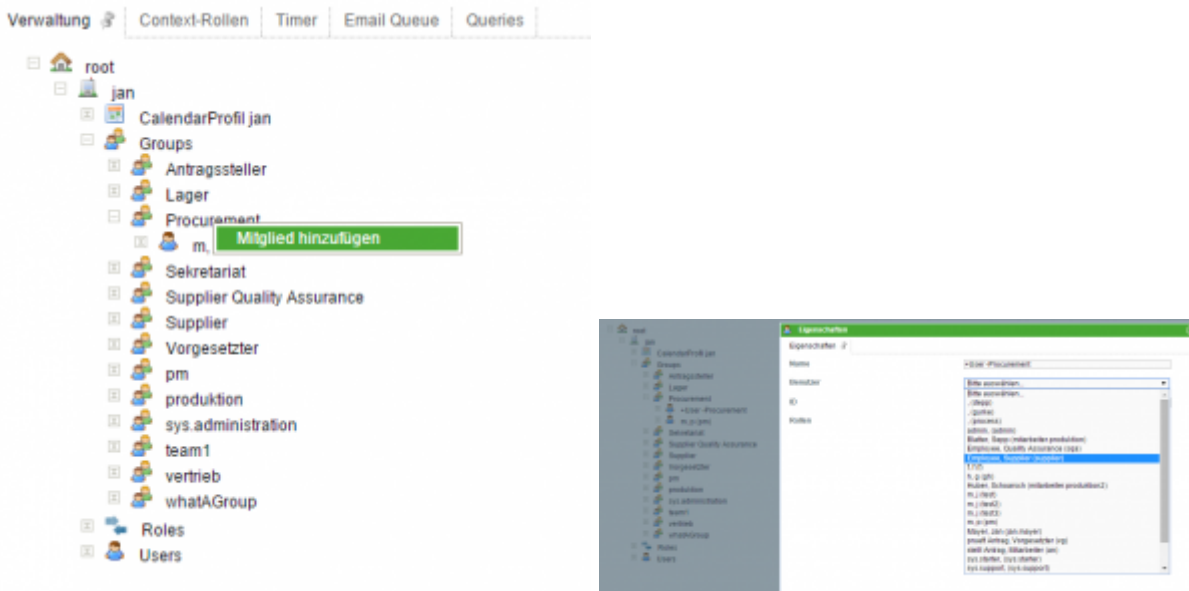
Verwaltung | Context-Rollen | Timer | Email Queue | Queries

root
jan
CalendarProfil jan
Groups
Antragssteller
Lager
Procurement
m.
Mitglied hinzufügen
Sekretariat
Supplier Quality Assurance
Supplier
Vorgesetzter
pm
produktion
sys.administration
team1
vertrieb
whatAGroup
Roles
Users

root
jan
CalendarProfil jan
Groups
Antragssteller
Lager
Procurement
<User: Procurement>
m.p (pm)
Sekretariat
Supplier Quality Assurance
Supplier
Vorgesetzter
pm
produktion
sys.administration
team1
vertrieb
whatAGroup
Roles
Users

Eigenschaften
Eigenschaften 2
Name
<User: Procurement>
Benutzer
Bitte auswählen...
ID
Rollen
Bitte auswählen...
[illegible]
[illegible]
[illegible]
admin, (admin)
Blatter, Sepp (mitarbeiter produktion)
Employee, Quality Assurance (sqa)
Employee, Supplier (supplier)
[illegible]
h, p (ph)
Huber, Schaarsch (mitarbeiter produktion2)
m.j (test)
m.j (test2)
m.j (test3)
m.p (pm)
Mayer, Jan (jan.mayer)
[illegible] Antrag, Vorgesetzter (vg)
stellt Antrag, Mitarbeiter (an)
sys.starter, sys.starter
sys.support, (sys.support)